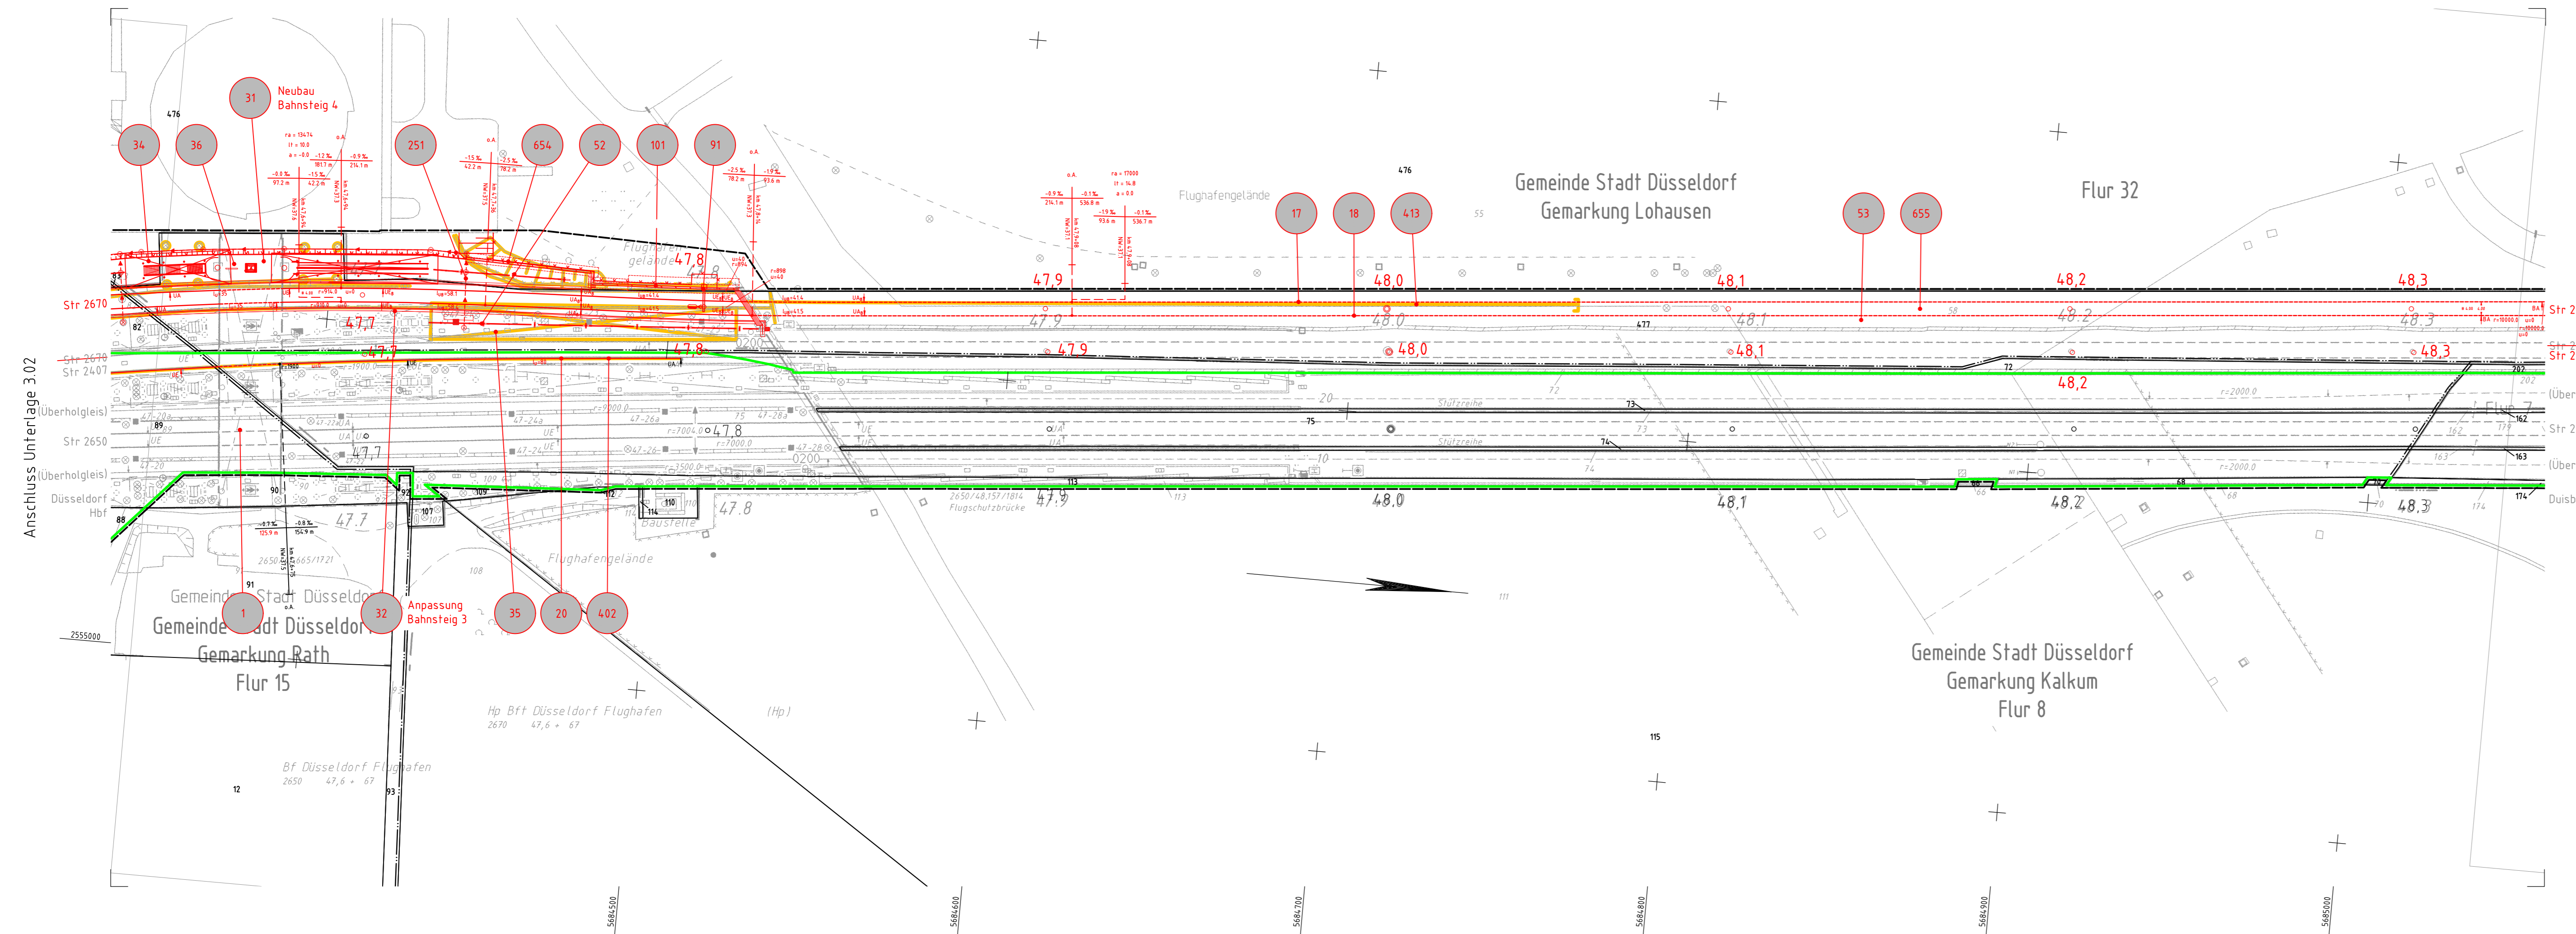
Anschluss Unterlage 3.02

31
Neubau Bahnsteig 4

34
36
251
654
52
101
91

476

Flughafengelände

Gemeinde Stadt Düsseldorf
Gemarkung Lohausen

Flur 32

17
18
413
53
655

47,8
47,9
48,0
48,1
48,2
48,3

Str 2670
Str 2670
Str 2407
(Überholgleis)
Str 2650
(Überholgleis)
Düsseldorf Hbf

47,7
47,7
47,9
48,0
48,1
48,3
48,2
47,7
47,8
47,9
48,0
48,1
48,2
48,3
47,7
47,8

Stützreihe
Stützreihe

2650/48,157/1814
Flugschutzbrücke

Baustelle

Flughafengelände

1
32
Anpassung Bahnsteig 3
35
20
402

Gemeinde Stadt Düsseldorf
Gemeinde Stadt Düsseldorf
Gemarkung Rath
Flur 15

Hp Bft Düsseldorf Flughafen
2670 47,6 + 67

(Hp)

Bf Düsseldorf Flughafen
2650 47,6 + 67

Gemeinde Stadt Düsseldorf
Gemarkung Kalkum
Flur 8

2555000
5684500
5684600
5684700
5684800
5684900
5685000

Str 2
Str 2
Str 2
(Über
Str 2
(Über
Duisb